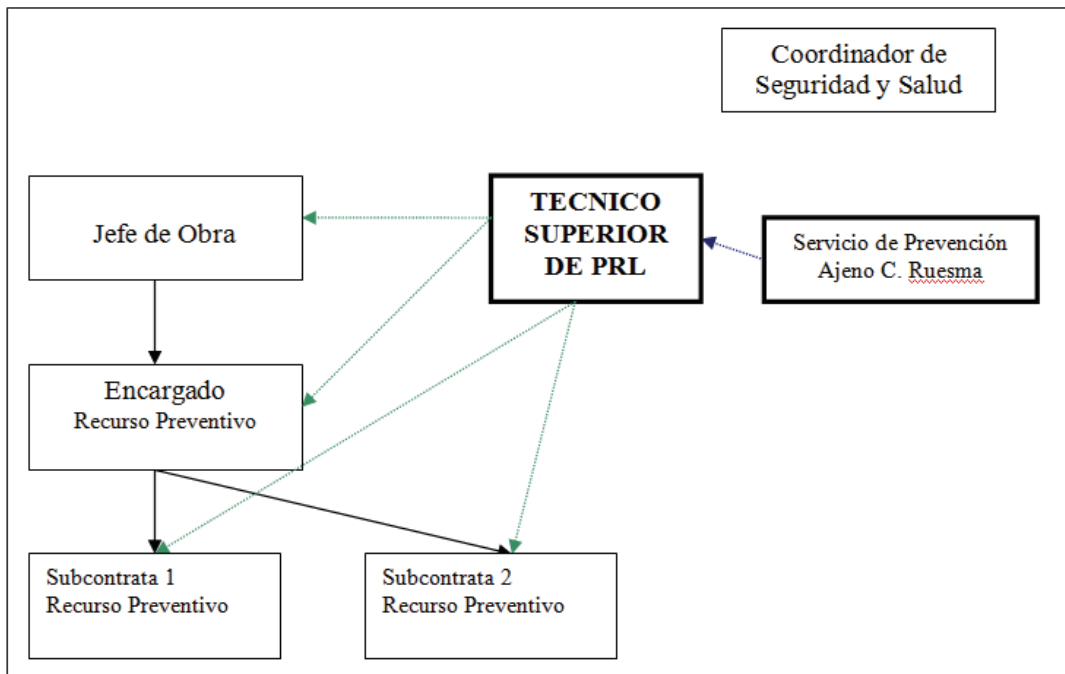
Coordinador de Seguridad y Salud

Jefe de Obra

TECNICO SUPERIOR DE PRL

Servicio de Prevención Ajeno C. Ruesma

Encargado
Recurso Preventivo

Subcontrata 1
Recurso Preventivo

Subcontrata 2
Recurso Preventivo